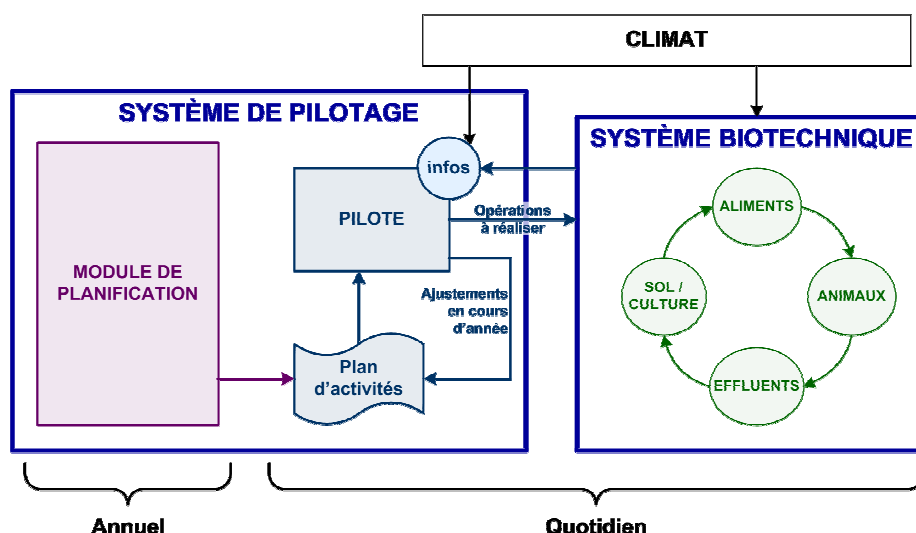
CLIMAT

SYSTÈME DE PILOTAGE

MODULE DE PLANIFICATION

infos

PILOTE

Opérations à réaliser

Ajustements en cours d'année

Plan d'activités

SYSTÈME BIOTECHNIQUE

ALIMENTS

ANIMAUX

EFFLUENTS

SOL / CULTURE

Annuel

Quotidien